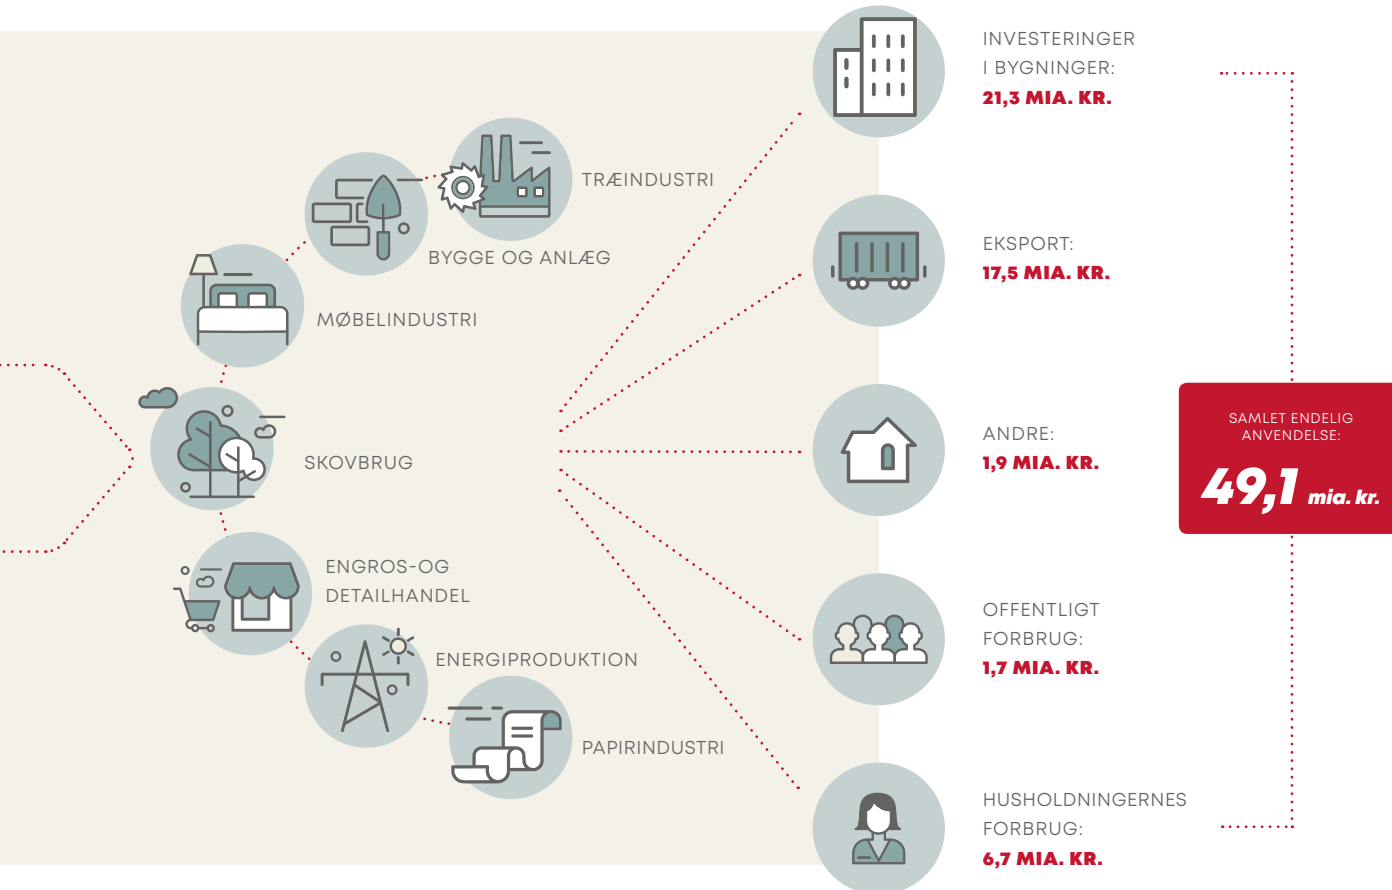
TRÆINDUSTRI

BYGGE OG ANLÆG

MØBELINDUSTRI

SKOVBRUG

ENGROS-OG DETAILHANDEL

ENERGIPRODUKTION

PAPIRINDUSTRI

INVESTERINGER I BYGNINGER:
21,3 MIA. KR.

EKSPORT:
17,5 MIA. KR.

ANDRE:
1,9 MIA. KR.

OFFENTLIGT FORBRUG:
1,7 MIA. KR.

HUSHOLDNINGERNES FORBRUG:
6,7 MIA. KR.

SAMLET ENDELIG ANVENDELSE:
49,1 mia. kr.